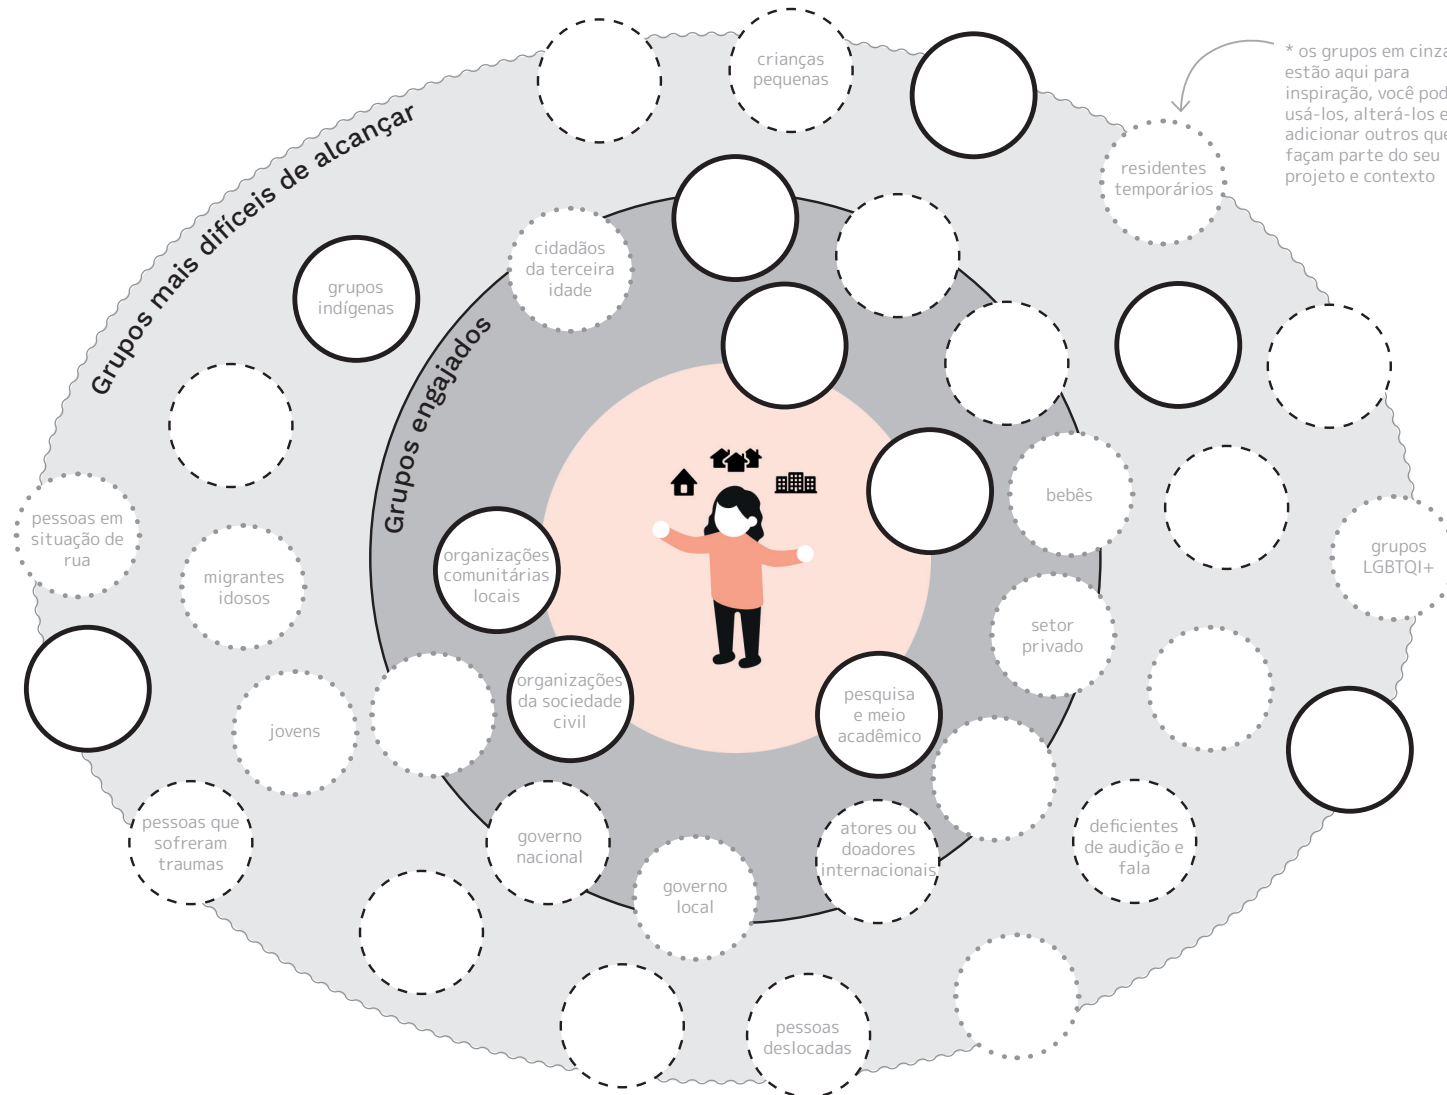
* os grupos em cinza estão aqui para inspiração, você pod usá-los, alterá-los e adicionar outros que façam parte do seu projeto e contexto

Grupos mais difíceis de alcançar

crianças pequenas

residentes temporários

Grupos engajados

cidadãos da terceira idade

grupos indígenas

bebês

grupos LGBTQI+

pessoas em situação de rua

migrantes idosos

organizações comunitárias locais

setor privado

organizações da sociedade civil

pesquisa e meio acadêmico

jovens

pessoas que sofreram traumas

governo nacional

governo local

atores ou doadores internacionais

deficientes de audição e fala

pessoas deslocadas